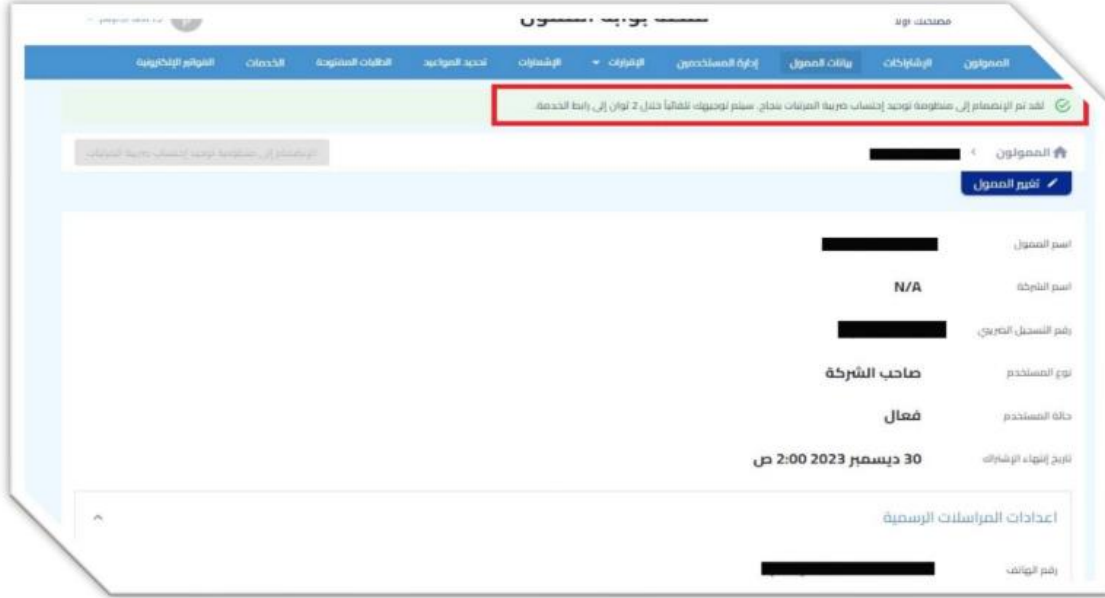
مصلحة الضرائب المصرية بوابة الممول

الممولون الإشتراكات بيانات الممول إدارة المستخدمين الإقرارات الإشعارات تحديد المواعيد الطلبات المفتوحة الخدمات الفواتير الإلكترونية

لقد تم الإنضمام إلى منظومة توحيد إحتساب ضريبة المرتبات بنجاح. سيتم توجيهك تلقائياً خلال 2 ثوان إلى رابط الخدمة.

الممولون

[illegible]

تغيير الممول

اسم الممول

اسم الشركة N/A

رقم التسجيل الضريبي

نوع المستخدم صاحب الشركة

حالة المستخدم فعال

تاريخ إنتهاء الإشتراك 30 ديسمبر 2023 2:00 ص

اعدادات المراسلات الرسمية

رقم الهاتف